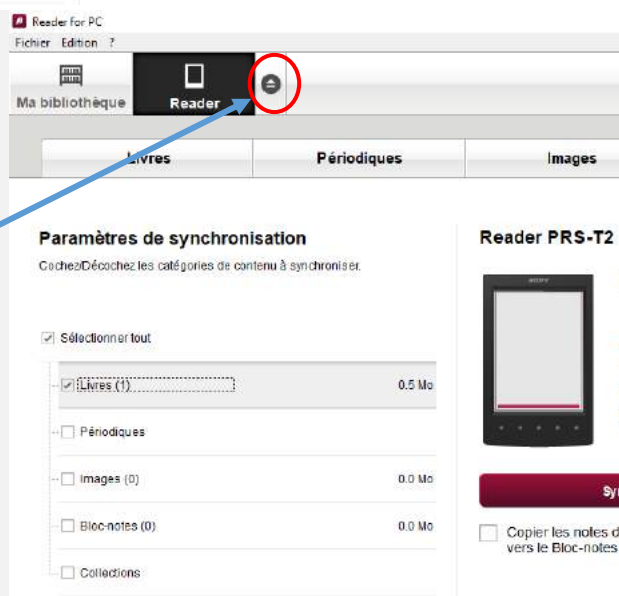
Reader for PC
Fichier Edition ?

Ma bibliothèque
Reader

Livres
Périodiques
Images

Paramètres de synchronisation
Cochez/Décochez les catégories de contenu à synchroniser.

Sélectionner tout
Livres (1) 0.5 Mo
Périodiques
Images (0) 0.0 Mo
Bloc-notes (0) 0.0 Mo
Collections

Reader PRS-T2

Sy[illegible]

Copier les notes d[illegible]
vers le Bloc-notes